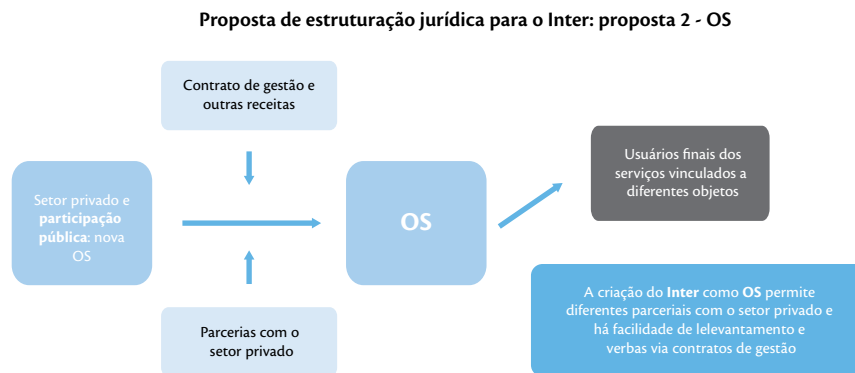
Proposta de estruturação jurídica para o Inter: proposta 2 - OS

Contrato de gestão e outras receitas

Setor privado e **participação pública**: nova OS

OS

Usuários finais dos serviços vinculados a diferentes objetos

Parcerias com o setor privado

A criação do **Inter** como **OS** permite diferentes parceriais com o setor privado e há facilidade de lelevantamento e verbas via contratos de gestão